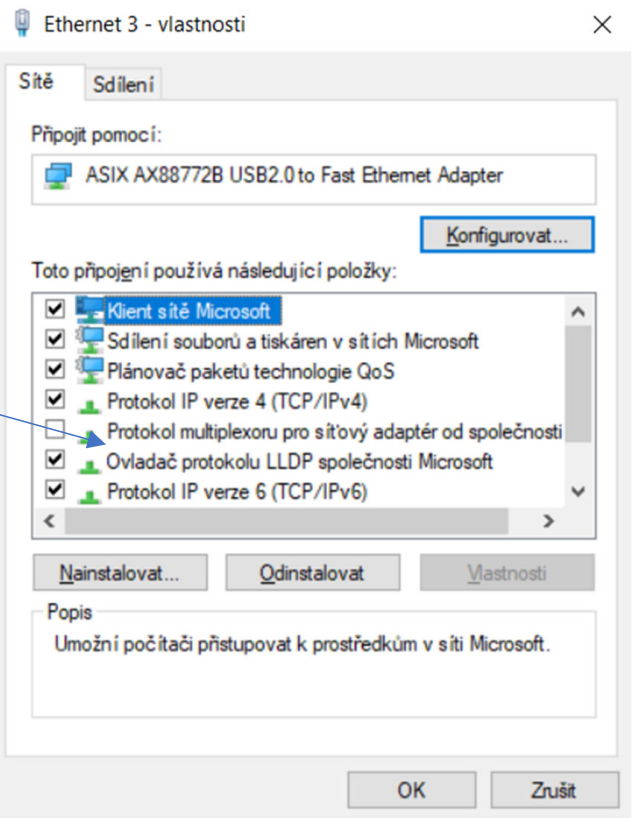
Ethernet 3 - vlastnosti

×

Sítě

Sdílení

Připojit pomocí:

ASIX AX88772B USB2.0 to Fast Ethernet Adapter

Konfigurovat...

Toto připojení používá následující položky:

Klient sítě Microsoft

Sdílení souborů a tiskáren v sítích Microsoft

Plánovač paketů technologie QoS

Protokol IP verze 4 (TCP/IPv4)

Protokol multiplexoru pro síťový adaptér od společnosti

Ovladač protokolu LLDP společnosti Microsoft

Protokol IP verze 6 (TCP/IPv6)

Nainstalovat...

Odinstalovat

Vlastnosti

Popis

Umožní počítači přistupovat k prostředkům v síti Microsoft.

OK

Zrušit